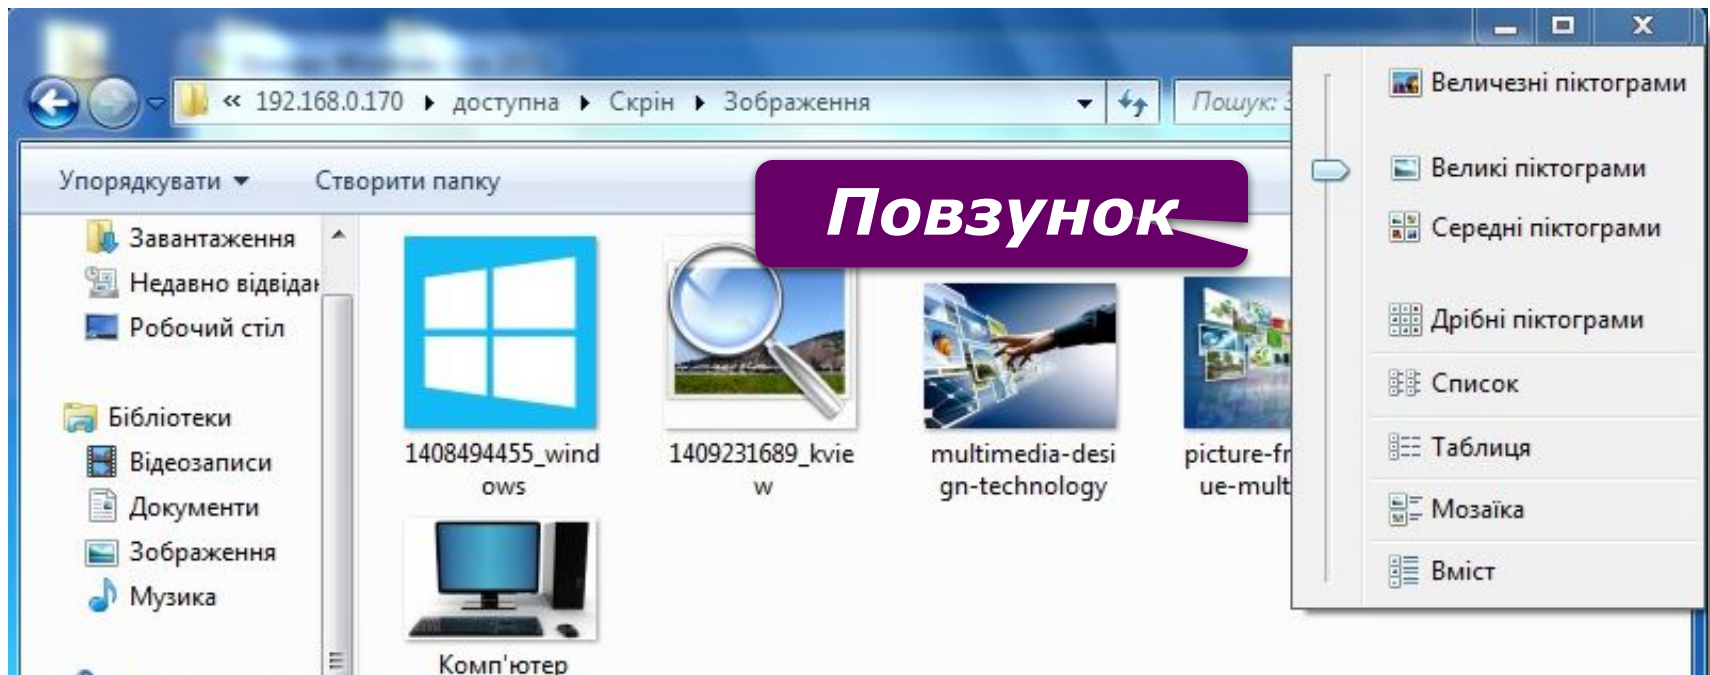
« 192.168.0.170 ▸ доступна ▸ Скрін ▸ Зображення

Пошук: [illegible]

Упорядкувати ▾ Створити папку

Повзунок

Завантаження
Недавно відвідан
Робочий стіл

Бібліотеки
Відеозаписи
Документи
Зображення
Музика

1408494455_windows
1409231689_kview
multimedia-design-technology
picture-fr ue-mult
Комп'ютер

Величезні піктограми
Великі піктограми
Середні піктограми
Дрібні піктограми
Список
Таблиця
Мозаїка
Вміст